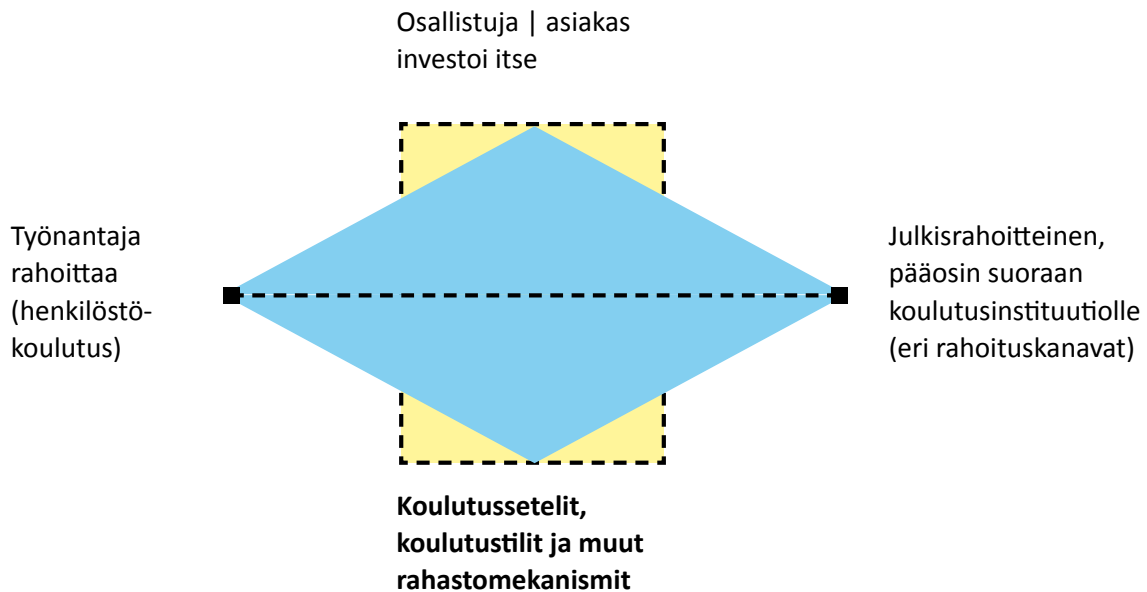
Osallistuja | asiakas investoi itse

Työnantaja rahoittaa (henkilöstökoulutus)

Julkisrahoitteinen, pääosin suoraan koulutusinstituutiolle (eri rahoituskanavat)

**Koulutussetelit, koulutustilit ja muut rahastomekanismit**